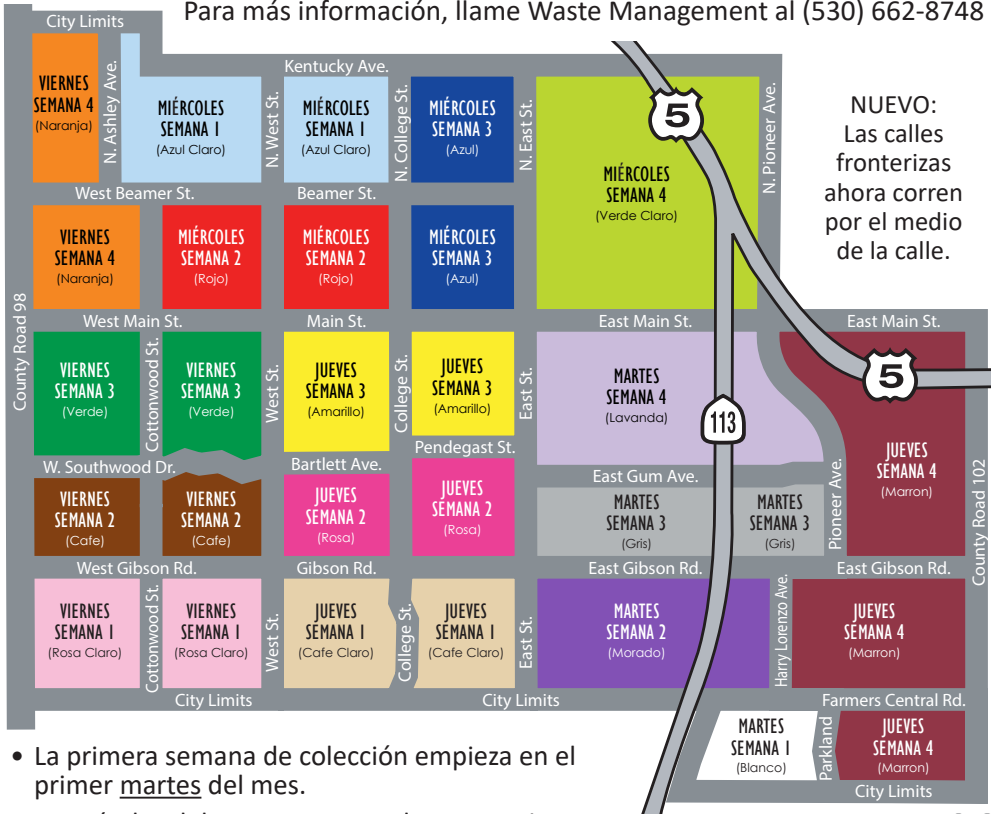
City Limits

Para más información, llame Waste Management al (530) 662-8748

VIERNES SEMANA 4 (Naranja)

N. Ashley Ave.

MIÉRCOLES SEMANA 1 (Azul Claro)

Kentucky Ave.

N. West St.

MIÉRCOLES SEMANA 1 (Azul Claro)

N. College St.

MIÉRCOLES SEMANA 3 (Azul)

N. East St.

MIÉRCOLES SEMANA 4 (Verde Claro)

5

N. Pioneer Ave.

NUEVO: Las calles fronterizas ahora corren por el medio de la calle.

West Beamer St.

Beamer St.

VIERNES SEMANA 4 (Naranja)

MIÉRCOLES SEMANA 2 (Rojo)

MIÉRCOLES SEMANA 2 (Rojo)

MIÉRCOLES SEMANA 3 (Azul)

County Road 98

West Main St.

Main St.

East Main St.

East Main St.

VIERNES SEMANA 3 (Verde)

Cottonwood St.

VIERNES SEMANA 3 (Verde)

West St.

JUEVES SEMANA 3 (Amarillo)

College St.

JUEVES SEMANA 3 (Amarillo)

East St.

MARTES SEMANA 4 (Lavanda)

113

5

Pendegast St.

W. Southwood Dr.

Bartlett Ave.

East Gum Ave.

JUEVES SEMANA 4 (Marron)

Pioneer Ave.

County Road 102

VIERNES SEMANA 2 (Cafe)

VIERNES SEMANA 2 (Cafe)

JUEVES SEMANA 2 (Rosa)

JUEVES SEMANA 2 (Rosa)

MARTES SEMANA 3 (Gris)

MARTES SEMANA 3 (Gris)

West Gibson Rd.

Gibson Rd.

East Gibson Rd.

East Gibson Rd.

VIERNES SEMANA 1 (Rosa Claro)

Cottonwood St.

VIERNES SEMANA 1 (Rosa Claro)

West St.

JUEVES SEMANA 1 (Cafe Claro)

College St.

JUEVES SEMANA 1 (Cafe Claro)

East St.

MARTES SEMANA 2 (Morado)

Harry Lorenzo Ave.

JUEVES SEMANA 4 (Marron)

City Limits

City Limits

Farmers Central Rd.

MARTES SEMANA 1 (Blanco)

Parkland

JUEVES SEMANA 4 (Marron)

City Limits

• La primera semana de colección empieza en el primer martes del mes.